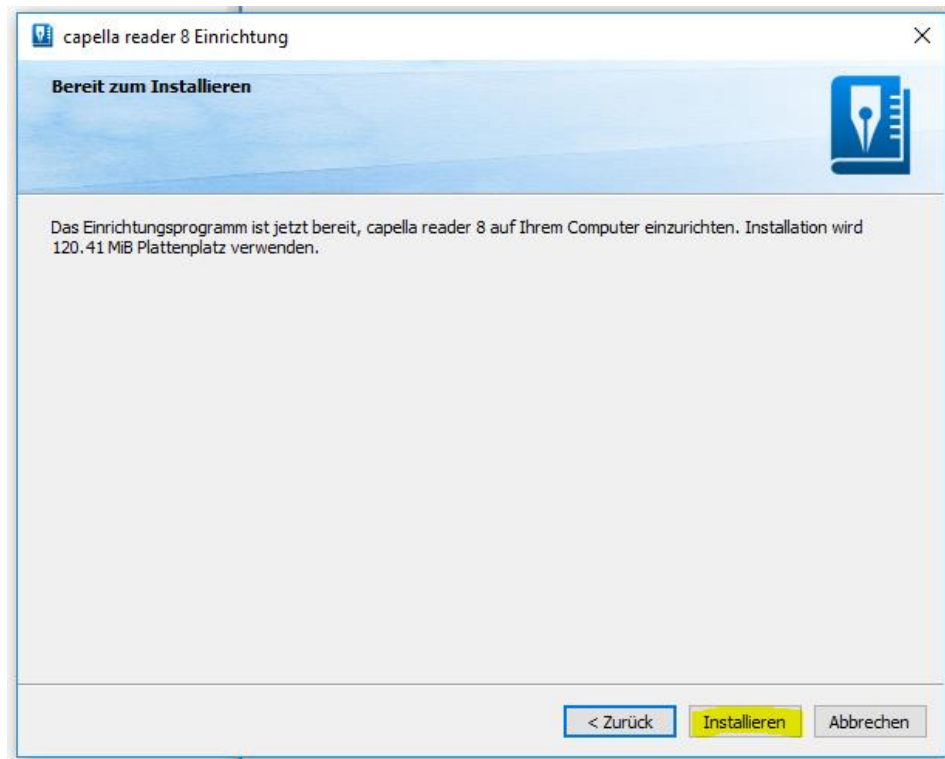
capella reader 8 Einrichtung

×

Bereit zum Installieren

Das Einrichtungsprogramm ist jetzt bereit, capella reader 8 auf Ihrem Computer einzurichten. Installation wird 120.41 MiB Plattenplatz verwenden.

< Zurück

Installieren

Abbrechen